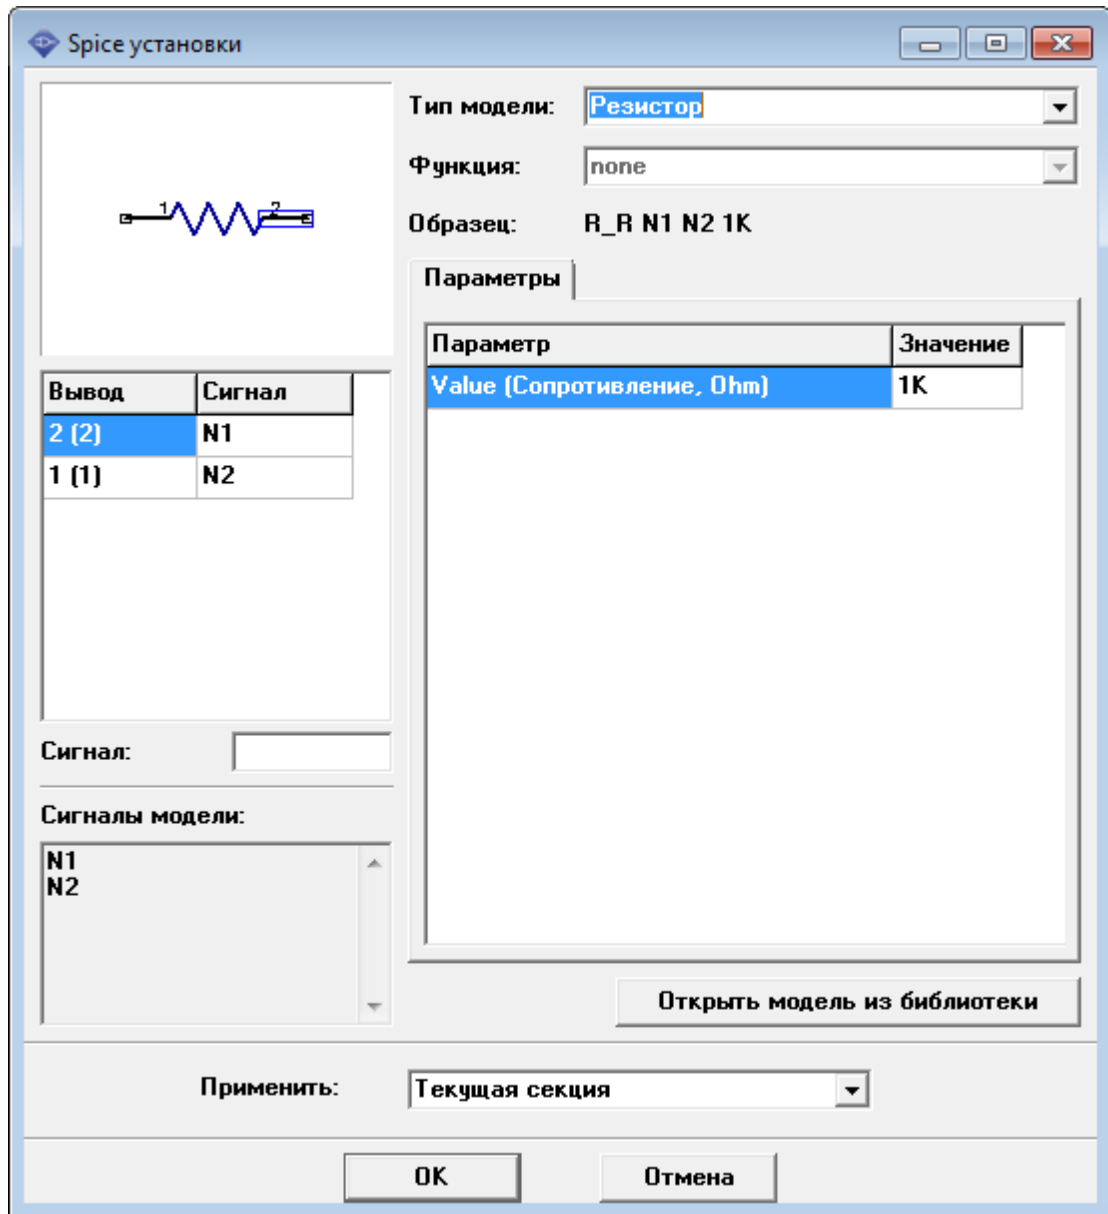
Spice установки

1
2

| Вывод | Сигнал |
|---|---|
| 2 (2) | N1 |
| 1 (1) | N2 |

Сигнал:

Сигналы модели:

N1
N2

Тип модели: Резистор

Функция: none

Образец: R_R N1 N2 1K

Параметры

| Параметр | Значение |
|---|---|
| Value (Сопротивление, Ohm) | 1K |

Открыть модель из библиотеки

Применить: Текущая секция

OK

Отмена